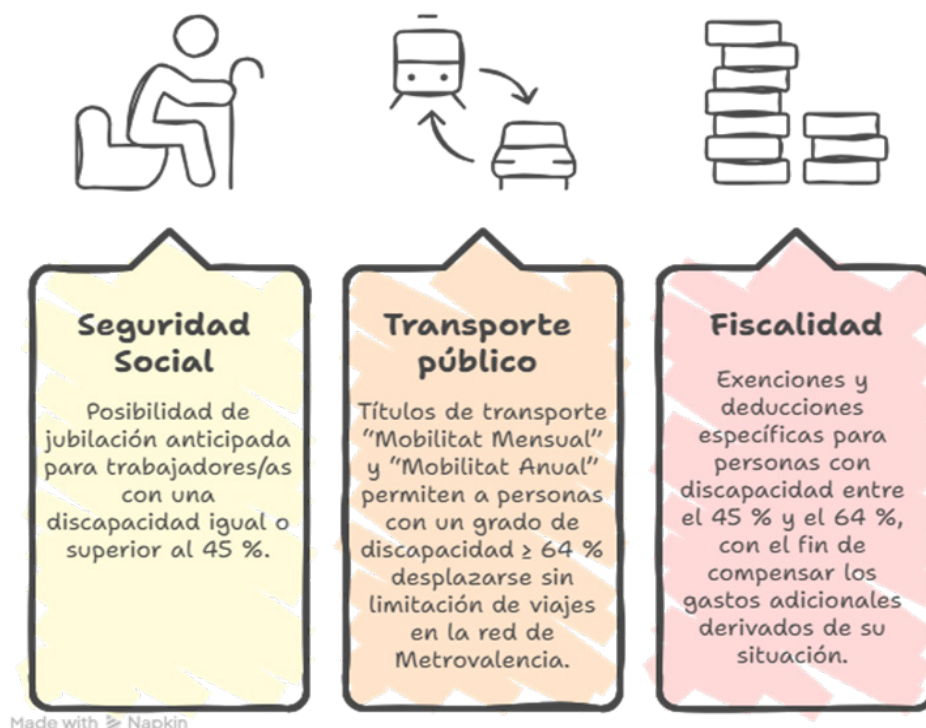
Seguridad Social

Posibilidad de jubilación anticipada para trabajadores/as con una discapacidad igual o superior al 45 %.

Transporte público

Títulos de transporte "Mobilitat Mensual" y "Mobilitat Anual" permiten a personas con un grado de discapacidad $\geq$ 64 % desplazarse sin limitación de viajes en la red de Metrovalencia.

Fiscalidad

Exenciones y deducciones específicas para personas con discapacidad entre el 45 % y el 64 %, con el fin de compensar los gastos adicionales derivados de su situación.

Made with Napkin